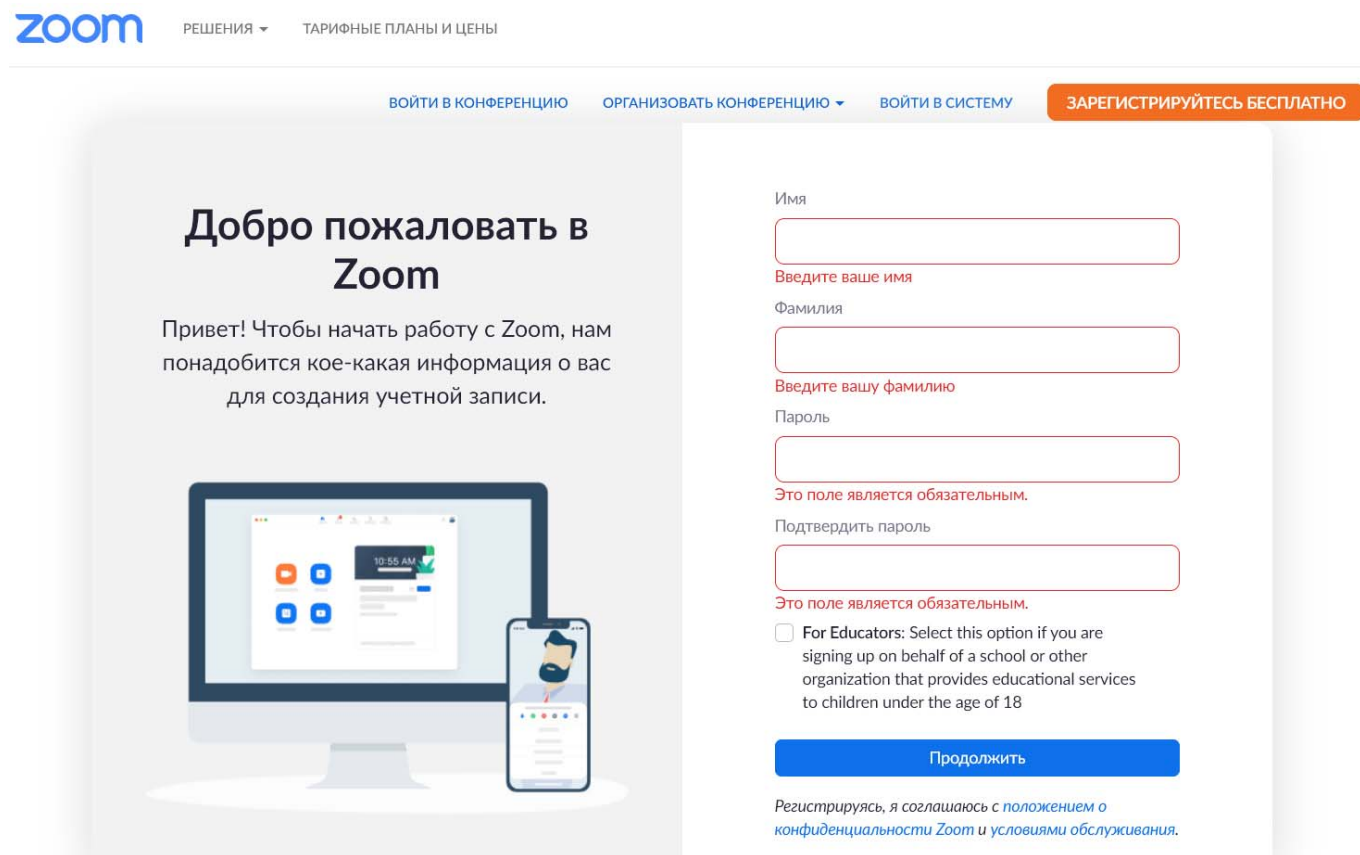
zoom РЕШЕНИЯ ▾ ТАРИФНЫЕ ПЛАНЫ И ЦЕНЫ

ВОЙТИ В КОНФЕРЕНЦИЮ ОРГАНИЗОВАТЬ КОНФЕРЕНЦИЮ ▾ ВОЙТИ В СИСТЕМУ ЗАРЕГИСТРИРУЙТЕСЬ БЕСПЛАТНО

Добро пожаловать в Zoom

Привет! Чтобы начать работу с Zoom, нам понадобится кое-какая информация о вас для создания учетной записи.

10:55 AM

Имя

Введите ваше имя

Фамилия

Введите вашу фамилию

Пароль

Это поле является обязательным.

Подтвердить пароль

Это поле является обязательным.

For Educators: Select this option if you are signing up on behalf of a school or other organization that provides educational services to children under the age of 18

Продолжить

Регистрируясь, я соглашаюсь с положением о конфиденциальности Zoom и условиями обслуживания.